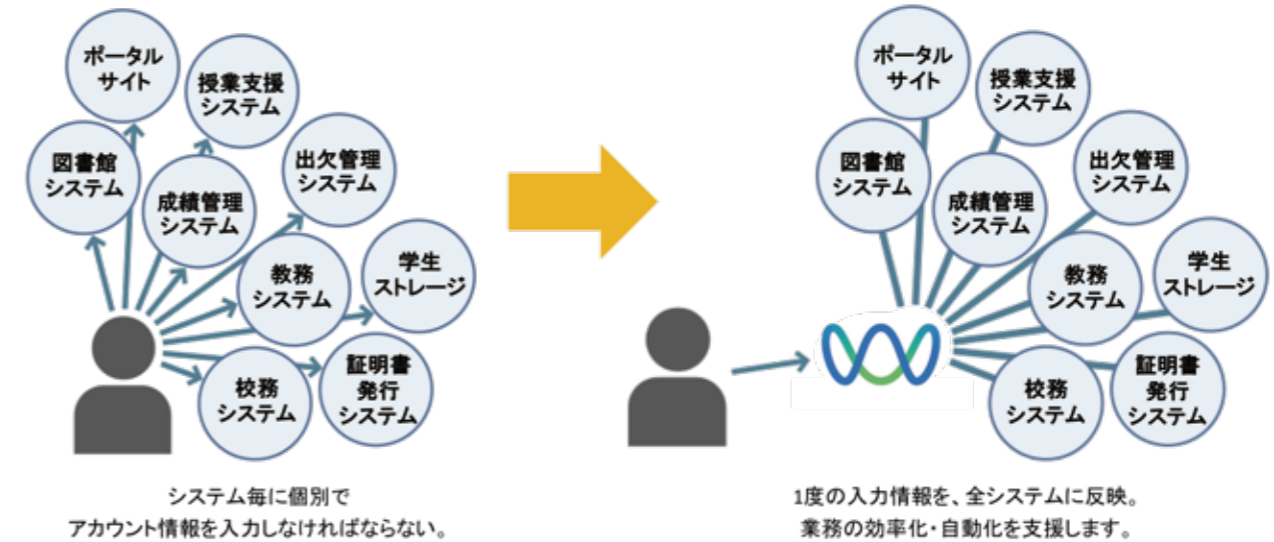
ポータル
サイト

授業支援
システム

図書館
システム

成績管理
システム

出欠管理
システム

教務
システム

学生
ストレージ

校務
システム

証明書
発行
システム

システム毎に個別で
アカウント情報を入力しなければならない。

ポータル
サイト

授業支援
システム

図書館
システム

成績管理
システム

出欠管理
システム

教務
システム

学生
ストレージ

校務
システム

証明書
発行
システム

1度の入力情報を、全システムに反映。
業務の効率化・自動化を支援します。